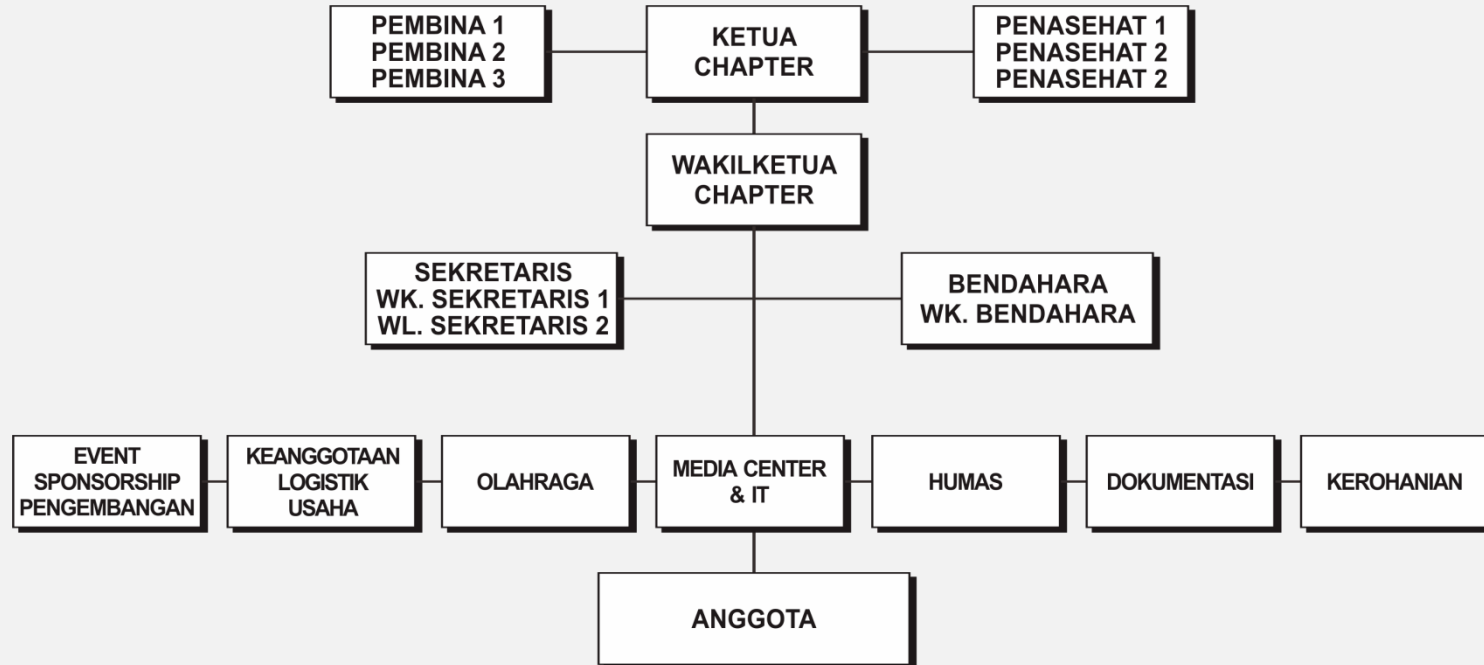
PEMBINA 1
PEMBINA 2
PEMBINA 3

KETUA
CHAPTER

PENASEHAT 1
PENASEHAT 2
PENASEHAT 2

WAKILKETUA
CHAPTER

SEKRETARIS
WK. SEKRETARIS 1
WL. SEKRETARIS 2

BENDAHARA
WK. BENDAHARA

EVENT
SPONSORSHIP
PENGEMBANGAN

KEANGGOTAAN
LOGISTIK
USAHA

OLAHRAGA

MEDIA CENTER
& IT

HUMAS

DOKUMENTASI

KEROHANIAN

ANGGOTA